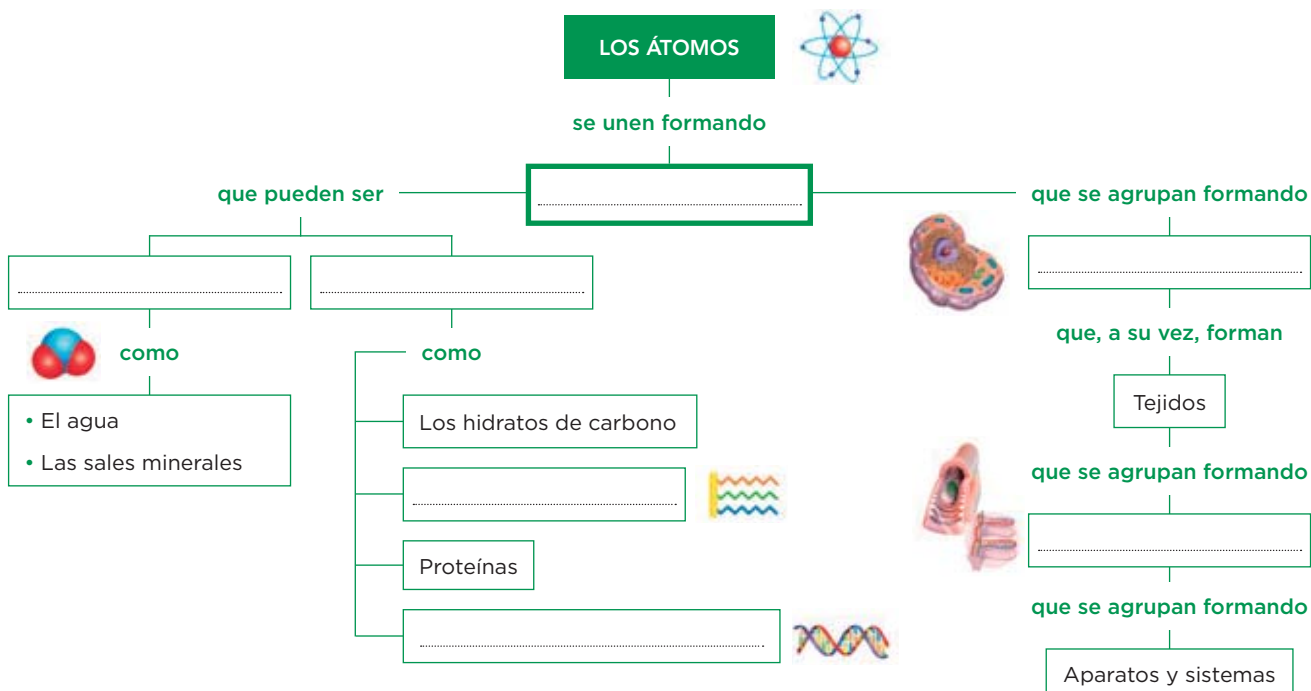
LOS ÁTOMOS

se unen formando

.................................

que pueden ser

.................................

.................................

como

• El agua
• Las sales minerales

como

Los hidratos de carbono

.................................

Proteínas

.................................

que se agrupan formando

.................................

que, a su vez, forman

Tejidos

que se agrupan formando

.................................

que se agrupan formando

Aparatos y sistemas